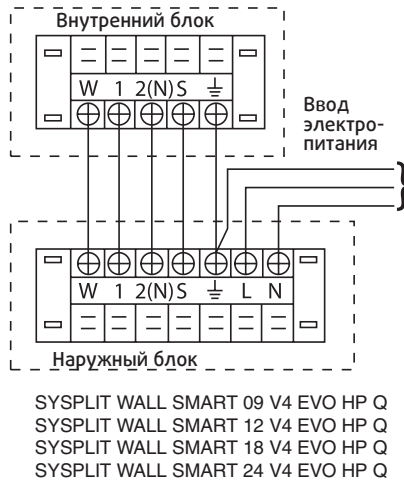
Внутренний блок

W 1 2(N) S ⏚

Ввод электропитания

W 1 2(N) S ⏚ L N

Наружный блок

SYSPLIT WALL SMART 09 V4 EVO HP Q
SYSPLIT WALL SMART 12 V4 EVO HP Q
SYSPLIT WALL SMART 18 V4 EVO HP Q
SYSPLIT WALL SMART 24 V4 EVO HP Q